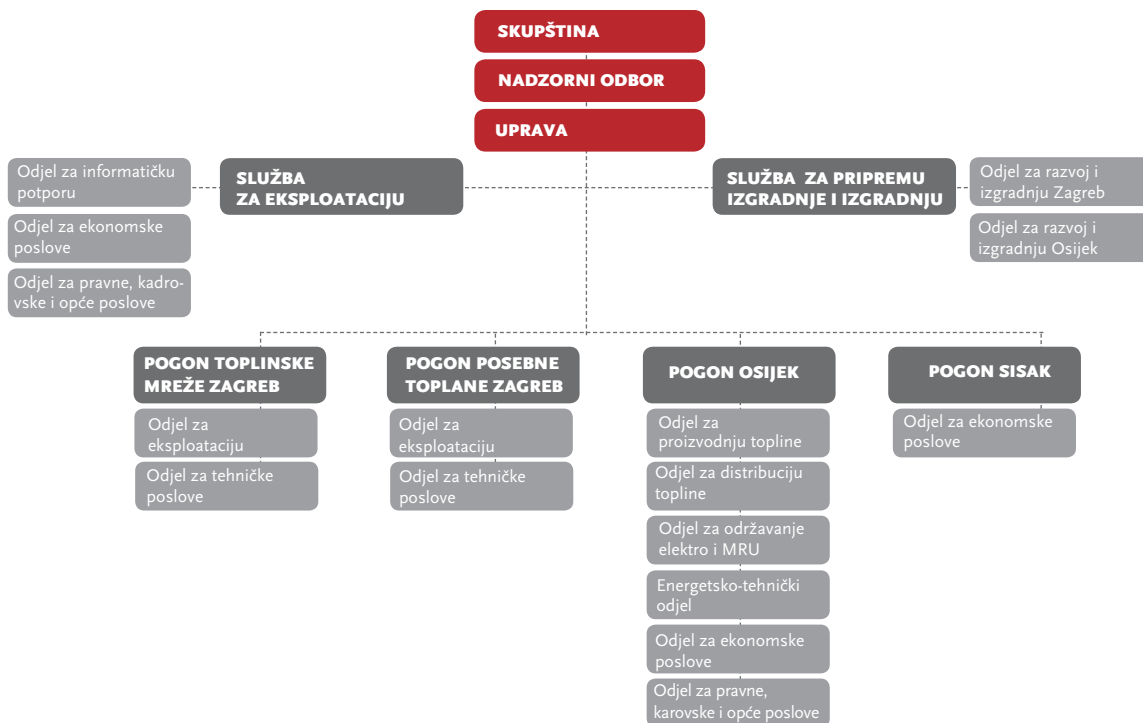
SKUPŠTINA

NADZORNI ODBOR

UPRAVA

Odjel za informatičku potporu

Odjel za ekonomske poslove

Odjel za pravne, kadrovske i opće poslove

SLUŽBA ZA EKSPLOATACIJU

SLUŽBA ZA PRIPREMU IZGRADNJE I IZGRADNJU

Odjel za razvoj i izgradnju Zagreb

Odjel za razvoj i izgradnju Osijek

POGON TOPLINSKE MREŽE ZAGREB

Odjel za eksploataciju

Odjel za tehničke poslove

POGON POSEBNE TOPLANE ZAGREB

Odjel za eksploataciju

Odjel za tehničke poslove

POGON OSIJEK

Odjel za proizvodnju topline

Odjel za distribuciju topline

Odjel za održavanje elektro i MRU

Energetsko-tehnički odjel

Odjel za ekonomske poslove

Odjel za pravne, karovske i opće poslove

POGON SISAK

Odjel za ekonomske poslove